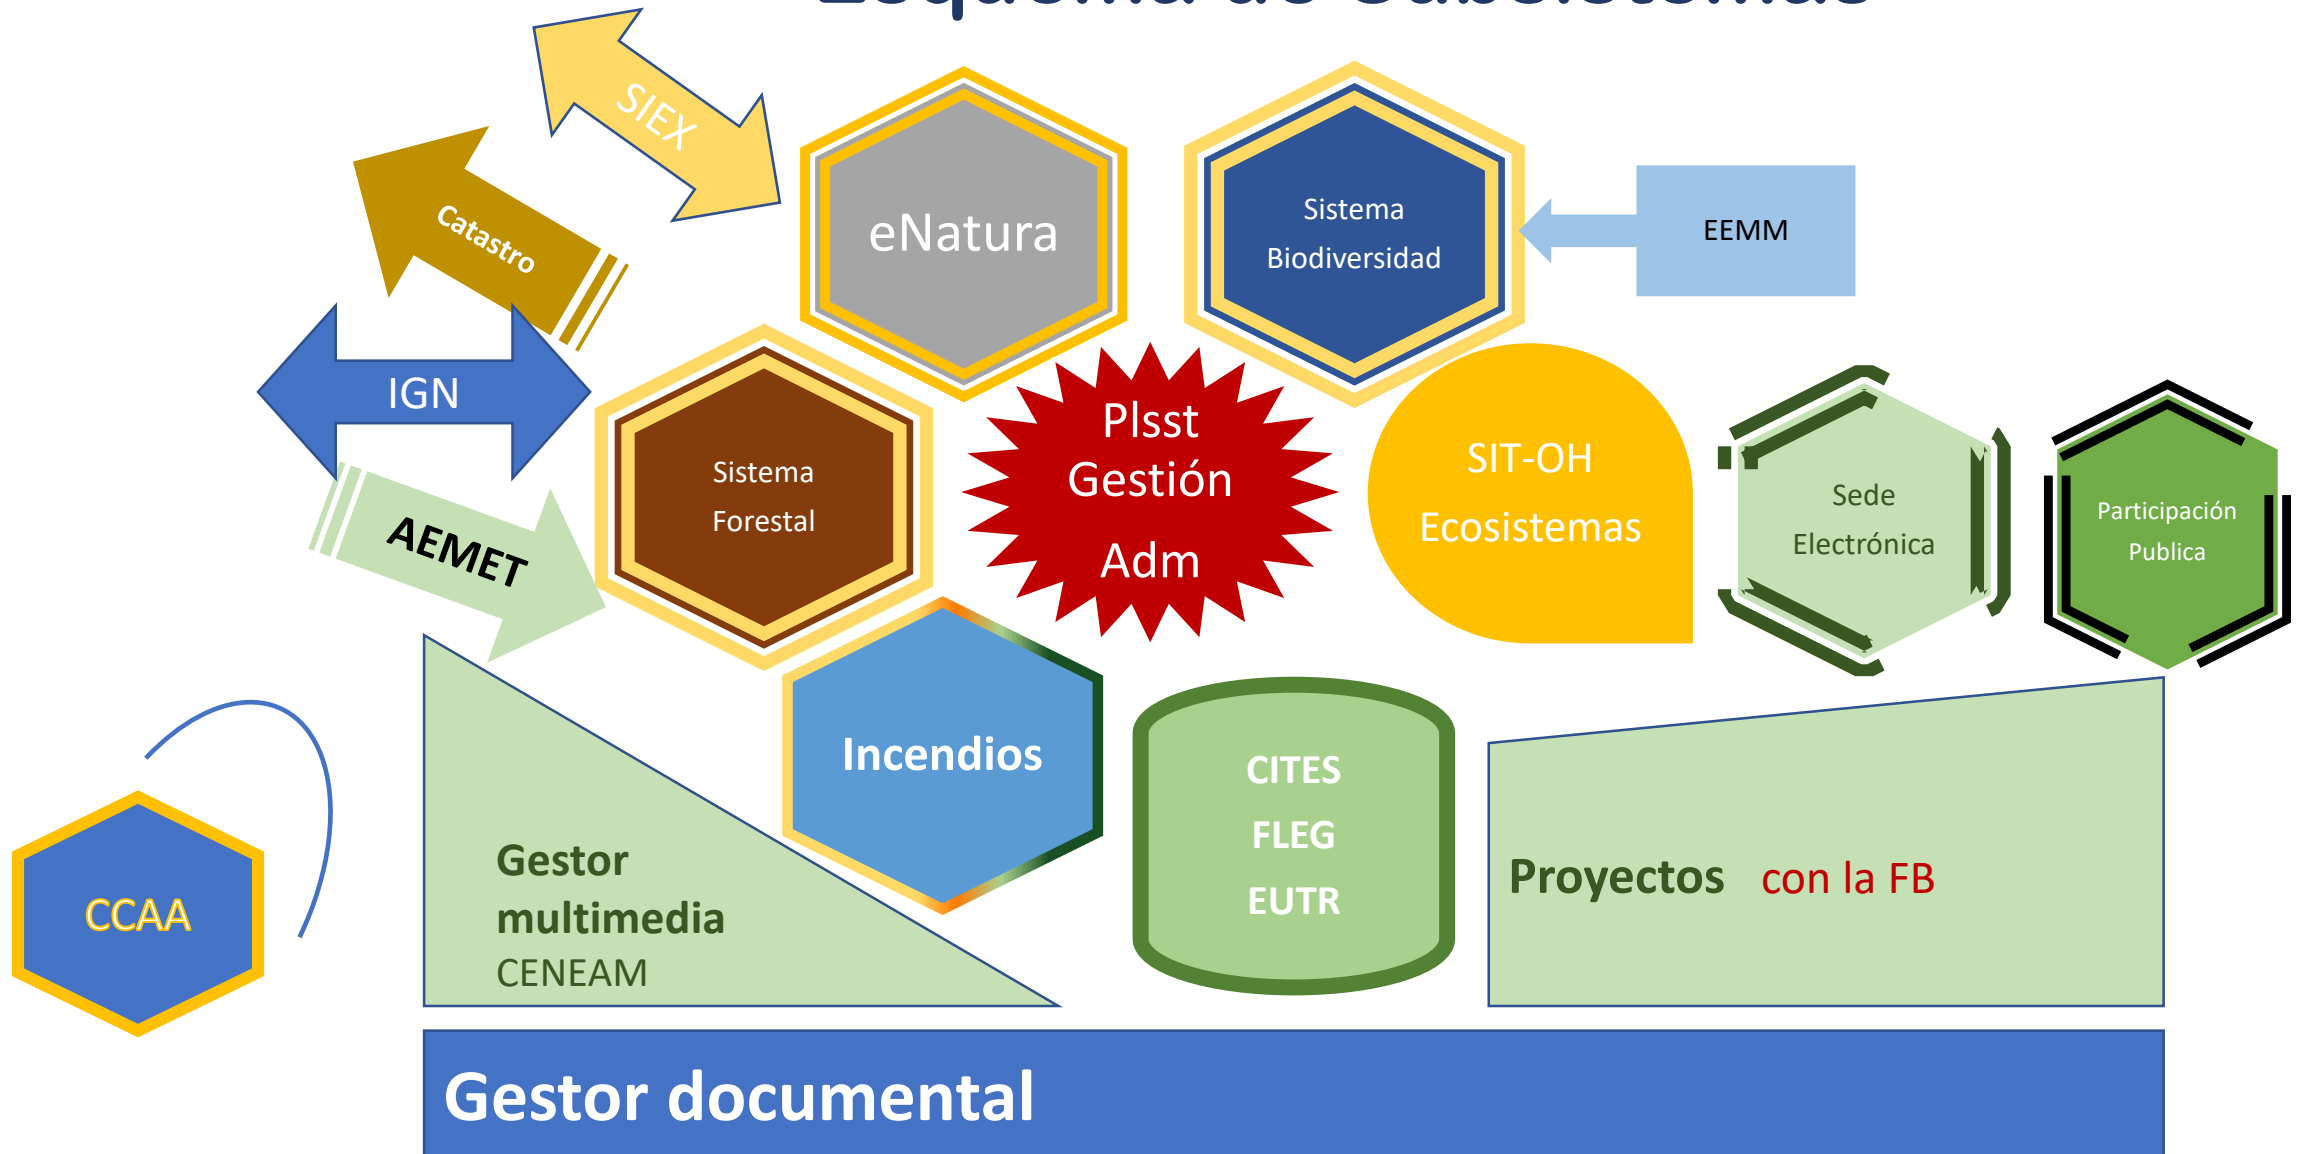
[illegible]

SIEX

Catastro

eNatura

Sistema Biodiversidad

EEMM

IGN

Sistema Forestal

Plsst Gestión Adm

SIT-OH Ecosistemas

Sede Electrónica

Participación Publica

AEMET

Incendios

CITES
FLEG
EUTR

Proyectos con la FB

CCAA

Gestor multimedia
CENEAM

Gestor documental